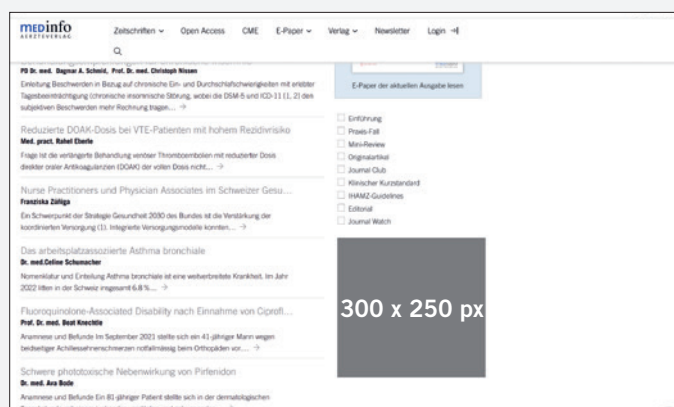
medinfo ÄRZTEVERLAG

Zeitschriften Open Access CME E-Paper Verlag Newsletter Login

PD Dr. med. Dagmar A. Schmid, Prof. Dr. med. Christoph Nissen

Einleitung Beschwerden in Bezug auf chronische Ein- und Durchschlafschwierigkeiten mit erlebter Tagesbeeinträchtigung (chronische insomnische Störung, wobei die DSM-5 und ICD-11 (1, 2) den subjektiven Beschwerden mehr Rechnung tragen… →

Reduzierte DOAK-Dosis bei VTE-Patienten mit hohem Rezidivrisiko

Med. pract. Rahel Eberle

Frage Ist die verlängerte Behandlung venöser Thromboembolien mit reduzierter Dosis direkter oraler Antikoagulanzien (DOAK) der vollen Dosis nicht… →

Nurse Practitioners und Physician Associates im Schweizer Gesu…

Franziska Zúñiga

Ein Schwerpunkt der Strategie Gesundheit 2030 des Bundes ist die Verstärkung der koordinierten Versorgung (1). Integrierte Versorgungsmodelle konnten… →

Das arbeitsplatzassoziierte Asthma bronchiale

Dr. med.Celine Schumacher

Nomenklatur und Einteilung Asthma bronchiale ist eine weitverbreitete Krankheit. Im Jahr 2022 litten in der Schweiz insgesamt 6.8 %… →

Fluoroquinolone-Associated Disability nach Einnahme von Ciprofl…

Prof. Dr. med. Beat Knechtle

Anamnese und Befunde Im September 2021 stellte sich ein 41-jähriger Mann wegen beidseitiger Achillessehnenschmerzen notfallmässig beim Orthopäden vor… →

Schwere phototoxische Nebenwirkung von Pirfenidon

Dr. med. Ava Bode

Anamnese und Befunde Ein 81-jähriger Patient stellte sich in der dermatologischen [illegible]

E-Paper der aktuellen Ausgabe lesen

Einführung
Praxis-Fall
Mini-Review
Originalartikel
Journal Club
Klinischer Kurzstandard
IHAMZ-Guidelines
Editorial
Journal Watch

300 x 250 px